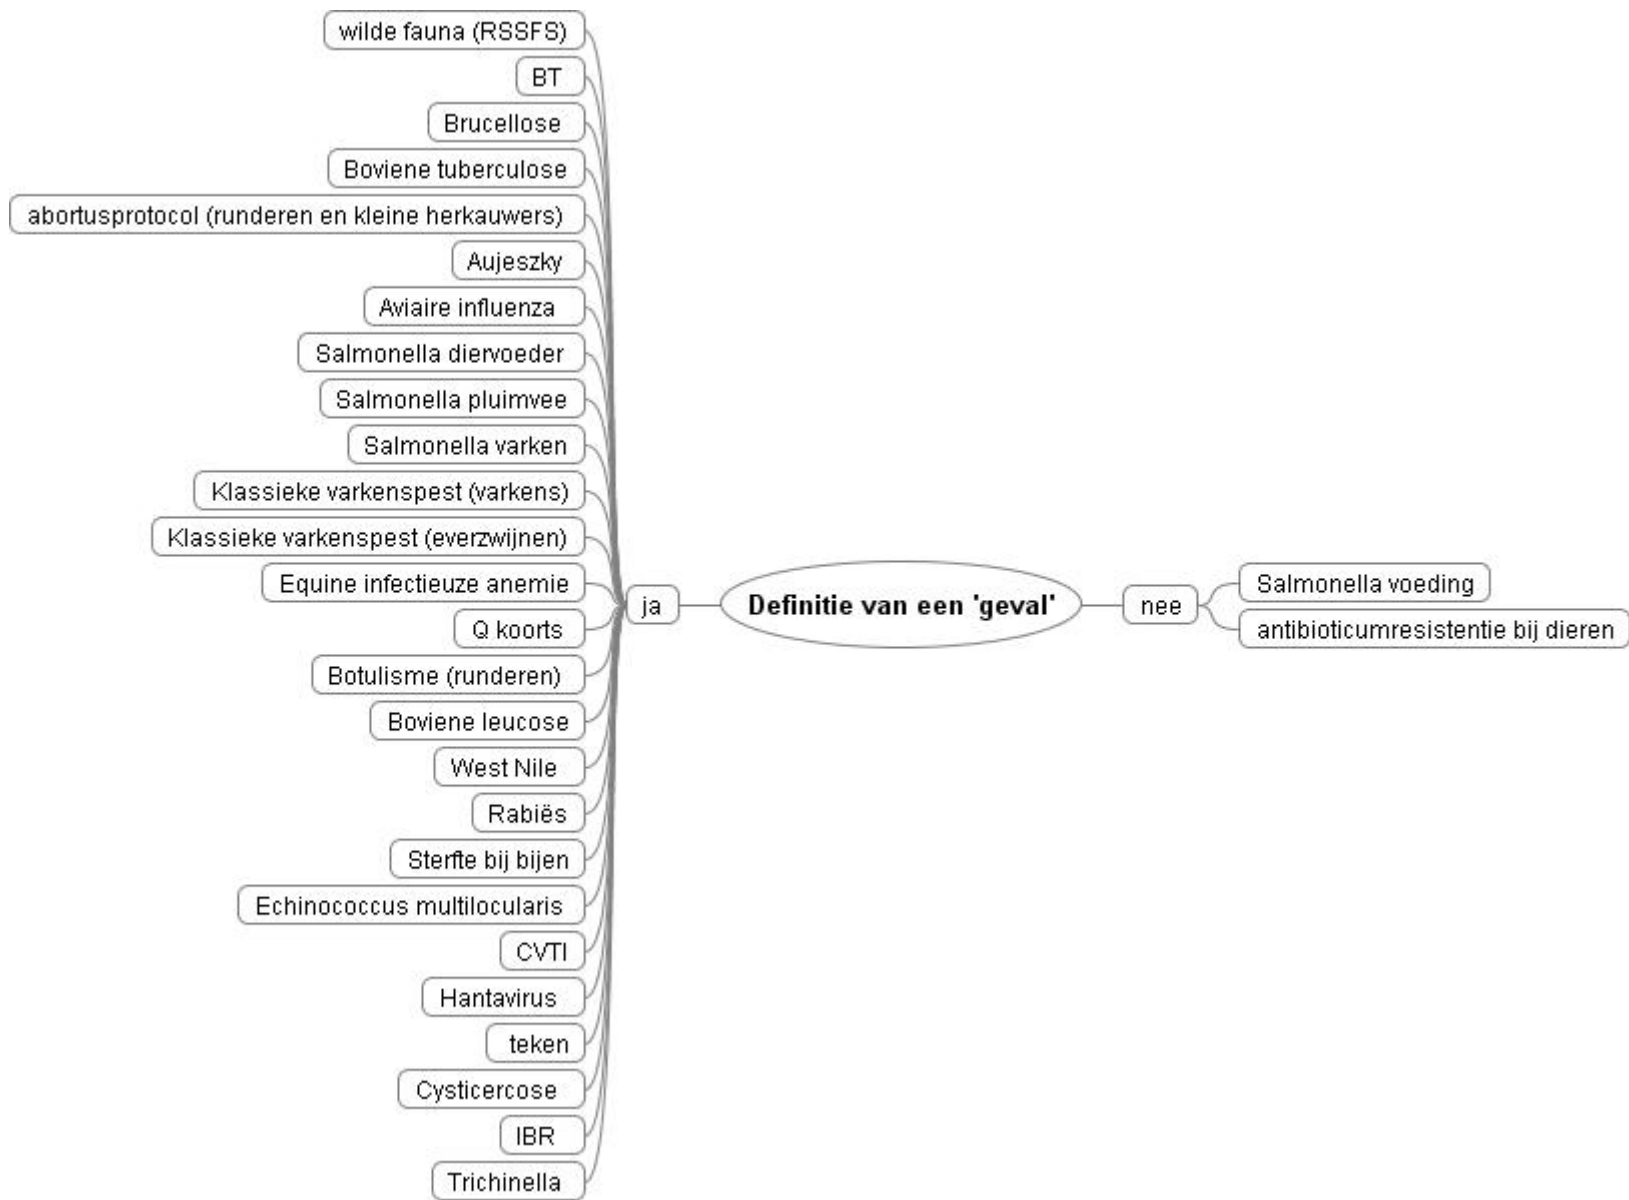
Definitie van een 'geval'

ja

wilde fauna (RSSFS)

BT

Brucellose

Boviene tuberculose

abortusprotocol (runderen en kleine herkauwers)

Aujeszky

Aviaire influenza

Salmonella diervoeder

Salmonella pluimvee

Salmonella varken

Klassieke varkenspest (varkens)

Klassieke varkenspest (everzwijnen)

Equine infectieuze anemie

Q koorts

Botulisme (runderen)

Boviene leucose

West Nile

Rabiës

Sterfte bij bijen

Echinococcus multilocularis

CVTI

Hantavirus

teken

Cysticercose

IBR

Trichinella

nee

Salmonella voeding

antibioticumresistentie bij dieren